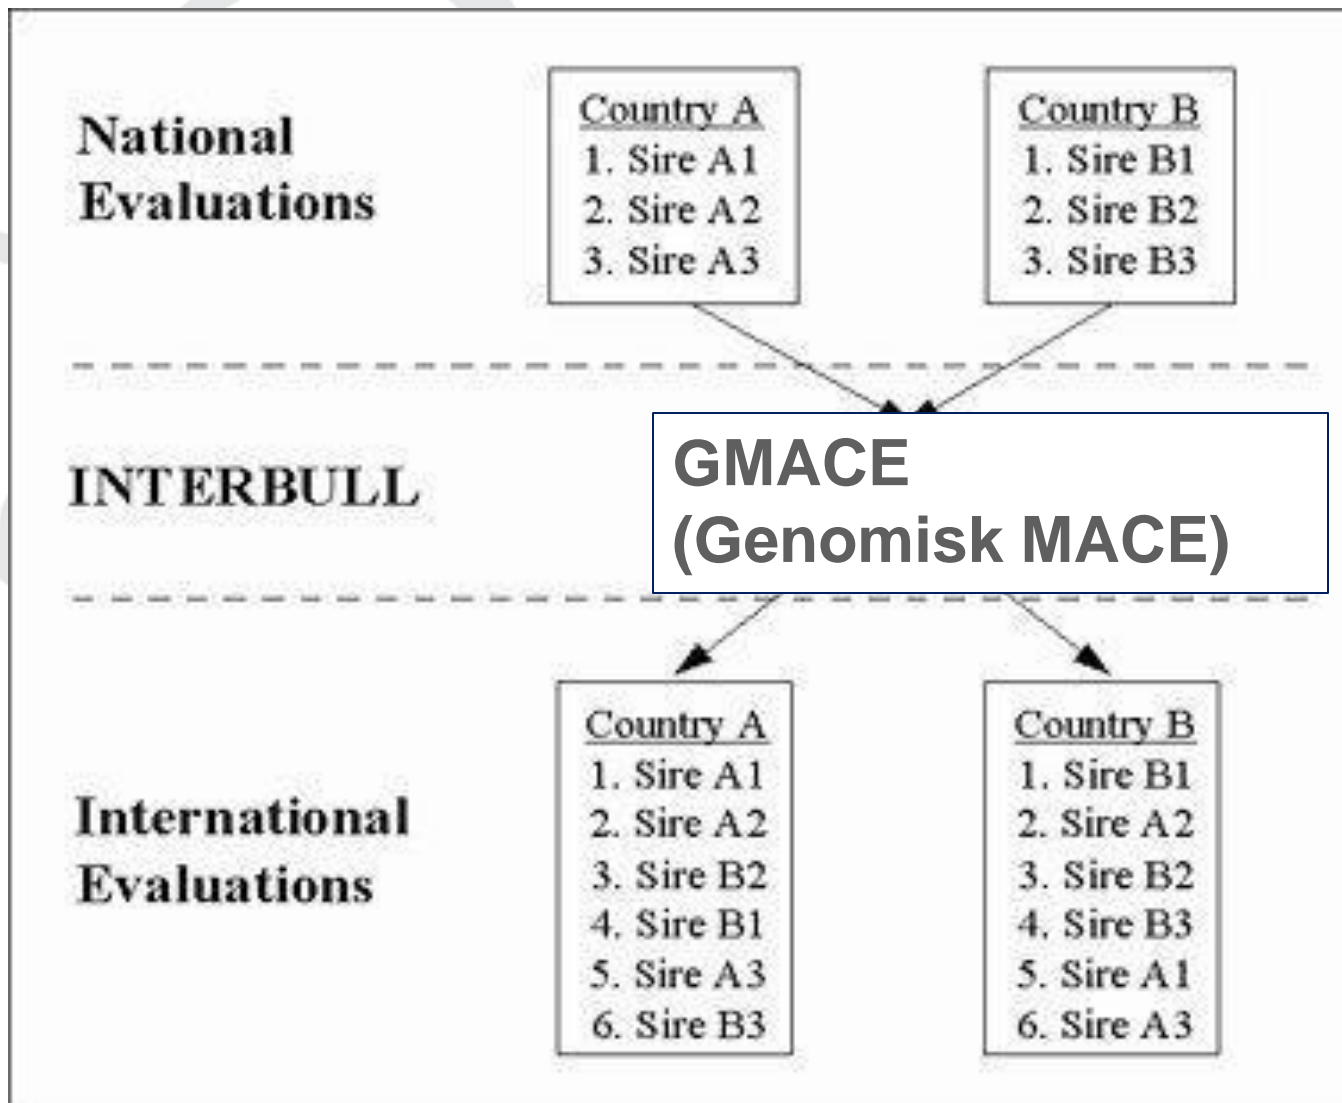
National Evaluations

Country A
1. Sire A1
2. Sire A2
3. Sire A3

Country B
1. Sire B1
2. Sire B2
3. Sire B3

INTERBULL

GMACE
(Genomisk MACE)

International Evaluations

Country A
1. Sire A1
2. Sire A2
3. Sire B2
4. Sire B1
5. Sire A3
6. Sire B3

Country B
1. Sire B1
2. Sire A2
3. Sire B2
4. Sire B3
5. Sire A1
6. Sire A3